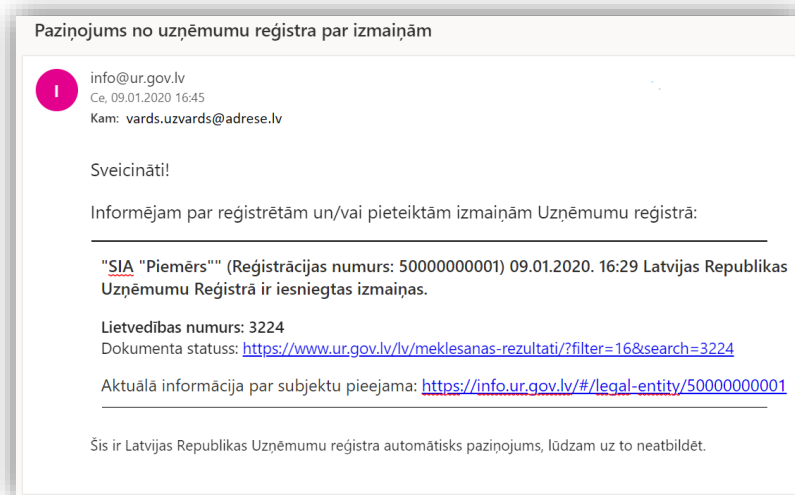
Paziņojums no uzņēmumu reģistra par izmaiņām

I

info@ur.gov.lv
Ce, 09.01.2020 16:45
Kam: vards.uzvards@adrese.lv

Sveicināti!

Informējam par reģistrētām un/vai pieteiktām izmaiņām Uzņēmumu reģistrā:

"SIA "Piemērs"" (Reģistrācijas numurs: 50000000001) 09.01.2020. 16:29 Latvijas Republikas Uzņēmumu Reģistrā ir iesniegtas izmaiņas.

Lietvedības numurs: 3224
Dokumenta statuss: https://www.ur.gov.lv/lv/meklesanas-rezultati/?filter=16&search=3224

Aktuālā informācija par subjektu pieejama: https://info.ur.gov.lv/#/legal-entity/50000000001

Šis ir Latvijas Republikas Uzņēmumu reģistra automātisks paziņojums, lūdzam uz to neatbildēt.